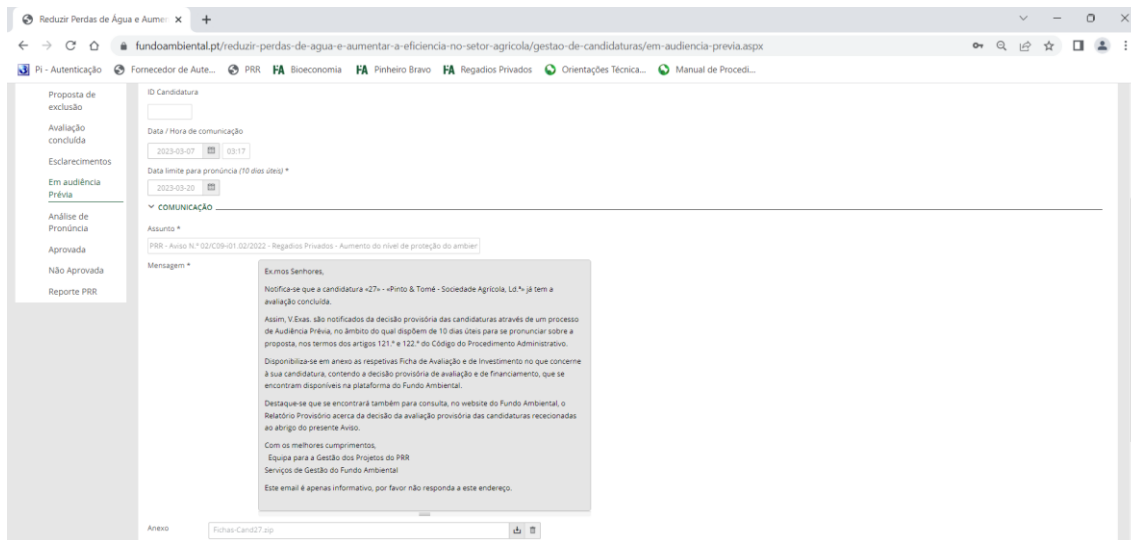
Reduzir Perdas de Água e Aume ×  +

fundoambiental.pt/reduzir-perdas-de-agua-e-aumentar-a-eficiencia-no-setor-agricola/gestao-de-candidaturas/em-audiencia-previa.aspx

Pi - Autenticação  Fornecedor de Aute...  PRR  FA Bioeconomia  FA Pinheiro Bravo  FA Regadios Privados  Orientações Técnica...  Manual de Procedi...

Proposta de exclusão
Avaliação concluída
Esclarecimentos
Em audiência Prévia
Análise de Pronúncia
Aprovada
Não Aprovada
Reporte PRR

ID Candidatura

Data / Hora de comunicação
2023-03-07  03:17

Data limite para pronúncia (10 dias úteis) *
2023-03-20

COMUNICAÇÃO

Assunto *
PRR - Aviso N.º 02/C09-i01.02/2022 - Regadios Privados - Aumento do nível de proteção do ambier

Mensagem *

Ex.mos Senhores,

Notifica-se que a candidatura «27» - «Pinto & Tomé - Sociedade Agrícola, Ld.ª» já tem a avaliação concluída.

Assim, V.Exas. são notificados da decisão provisória das candidaturas através de um processo de Audiência Prévia, no âmbito do qual dispõem de 10 dias úteis para se pronunciar sobre a proposta, nos termos dos artigos 121.º e 122.º do Código do Procedimento Administrativo.

Disponibiliza-se em anexo as respetivas Ficha de Avaliação e de Investimento no que concerne à sua candidatura, contendo a decisão provisória de avaliação e de financiamento, que se encontram disponíveis na plataforma do Fundo Ambiental.

Destaque-se que se encontrará também para consulta, no website do Fundo Ambiental, o Relatório Provisório acerca da decisão da avaliação provisória das candidaturas rececionadas ao abrigo do presente Aviso.

Com os melhores cumprimentos,
Equipa para a Gestão dos Projetos do PRR
Serviços de Gestão do Fundo Ambiental

Este email é apenas informativo, por favor não responda a este endereço.

Anexo
Fichas-Cand27.zip